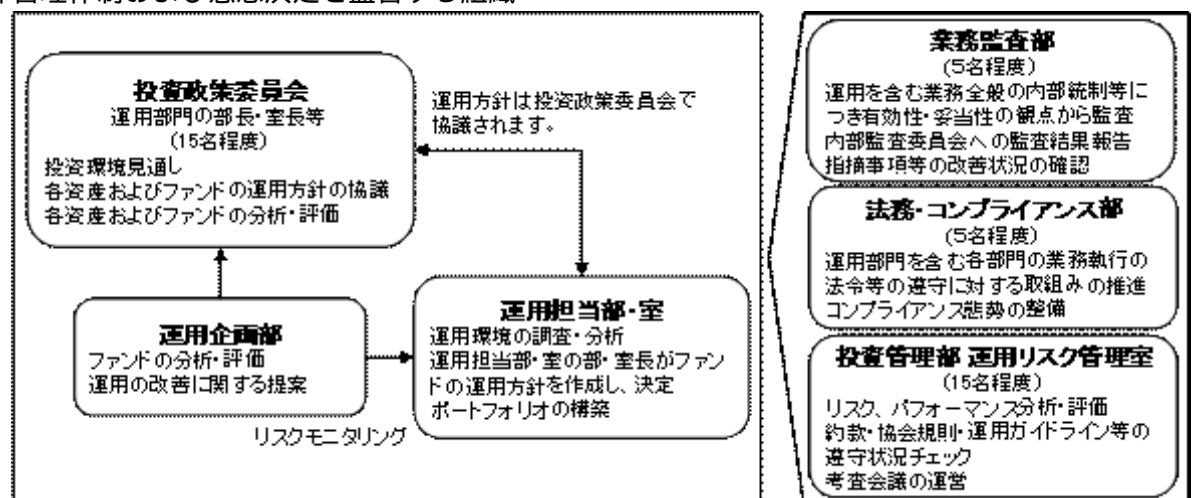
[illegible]

投資政策委員会
運用部門の部長・室長等
（15名程度）
投資環境見通し
各資産およびファンドの運用方針の協議
各資産およびファンドの分析・評価

運用方針は投資政策委員会で協議されます。

運用企画部
ファンドの分析・評価
運用の改善に関する提案

運用担当部・室
運用環境の調査・分析
運用担当部・室の部・室長がファンドの運用方針を作成し、決定
ポートフォリオの構築

リスクモニタリング

業務監査部
（5名程度）
運用を含む業務全般の内部統制等につき有効性・妥当性の観点から監査
内部監査委員会への監査結果報告
指摘事項等の改善状況の確認

法務・コンプライアンス部
（5名程度）
運用部門を含む各部門の業務執行の法令等の遵守に対する取組みの推進
コンプライアンス態勢の整備

投資管理部 運用リスク管理室
（15名程度）
リスク、パフォーマンス分析・評価
約款・協会規則・運用ガイドライン等の遵守状況チェック
考査会議の運営